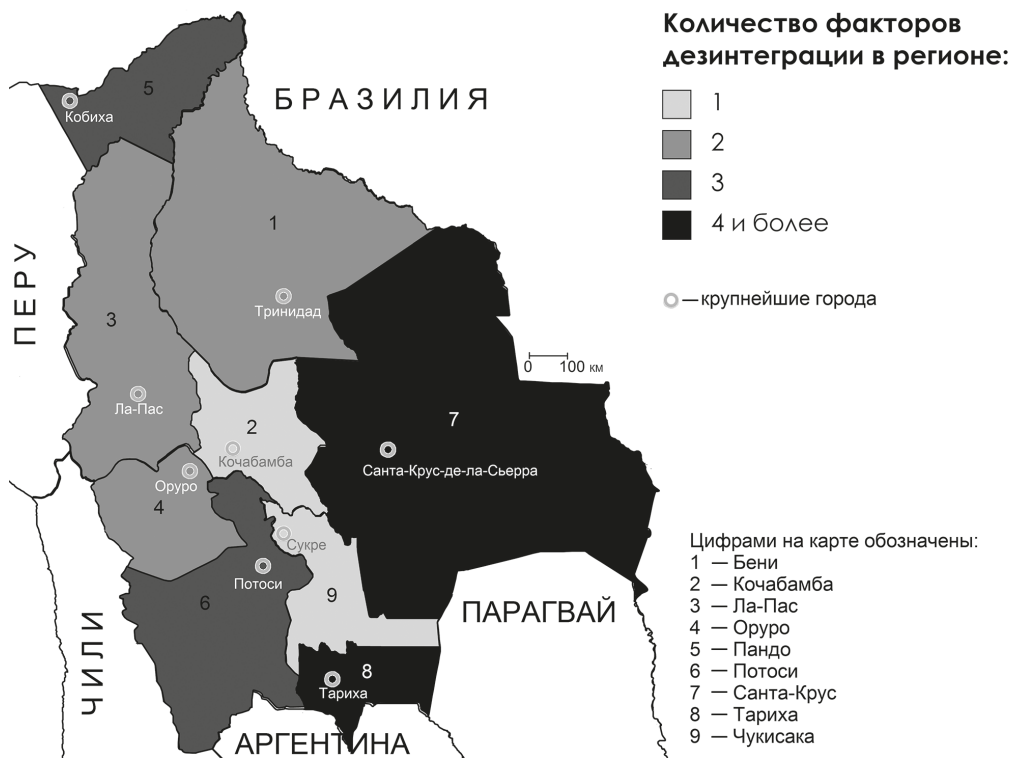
Количество факторов дезинтеграции в регионе:

1
2
3
4 и более

— крупнейшие города

0 100 км

БРАЗИЛИЯ

ПЕРУ

ЧИЛИ

ПАРАГВАЙ

АРГЕНТИНА

5
Кобиха

1
Тринидад

3
Ла-Пас

2
Кочабамба

7
Санта-Крус-де-ла-Сьерра

Оруро
4

Сукре
Потоси

6

9

8
Тариха

Цифрами на карте обозначены:
1 — Бени
2 — Кочабамба
3 — Ла-Пас
4 — Оруро
5 — Пандо
6 — Потоси
7 — Санта-Крус
8 — Тариха
9 — Чукисака